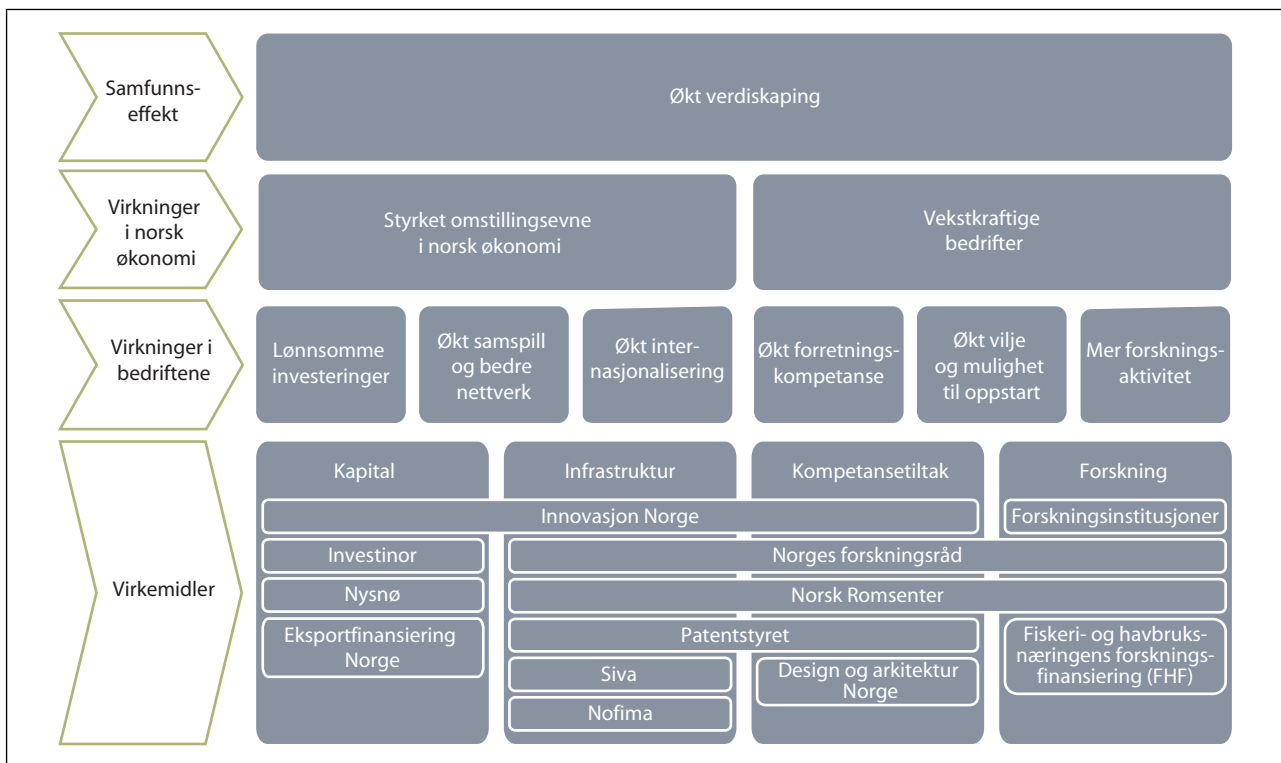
Samfunnseffekt

Økt verdiskaping

Virkninger i norsk økonomi

Styrket omstillingsevne i norsk økonomi

Vekstkraftige bedrifter

Virkninger i bedriftene

Lønnsomme investeringer

Økt samspill og bedre nettverk

Økt internasjonalisering

Økt forretningskompetanse

Økt vilje og mulighet til oppstart

Mer forskningsaktivitet

Virkemidler

Kapital

Infrastruktur

Kompetansetiltak

Forskning

Innovasjon Norge

Forskningsinstitusjoner

Investinor

Norges forskningsråd

Nysnø

Norsk Romsenter

Eksportfinansiering Norge

Patentstyret

Fiskeri- og havbruksnæringens forskningsfinansiering (FHF)

Siva

Design og arkitektur Norge

Nofima